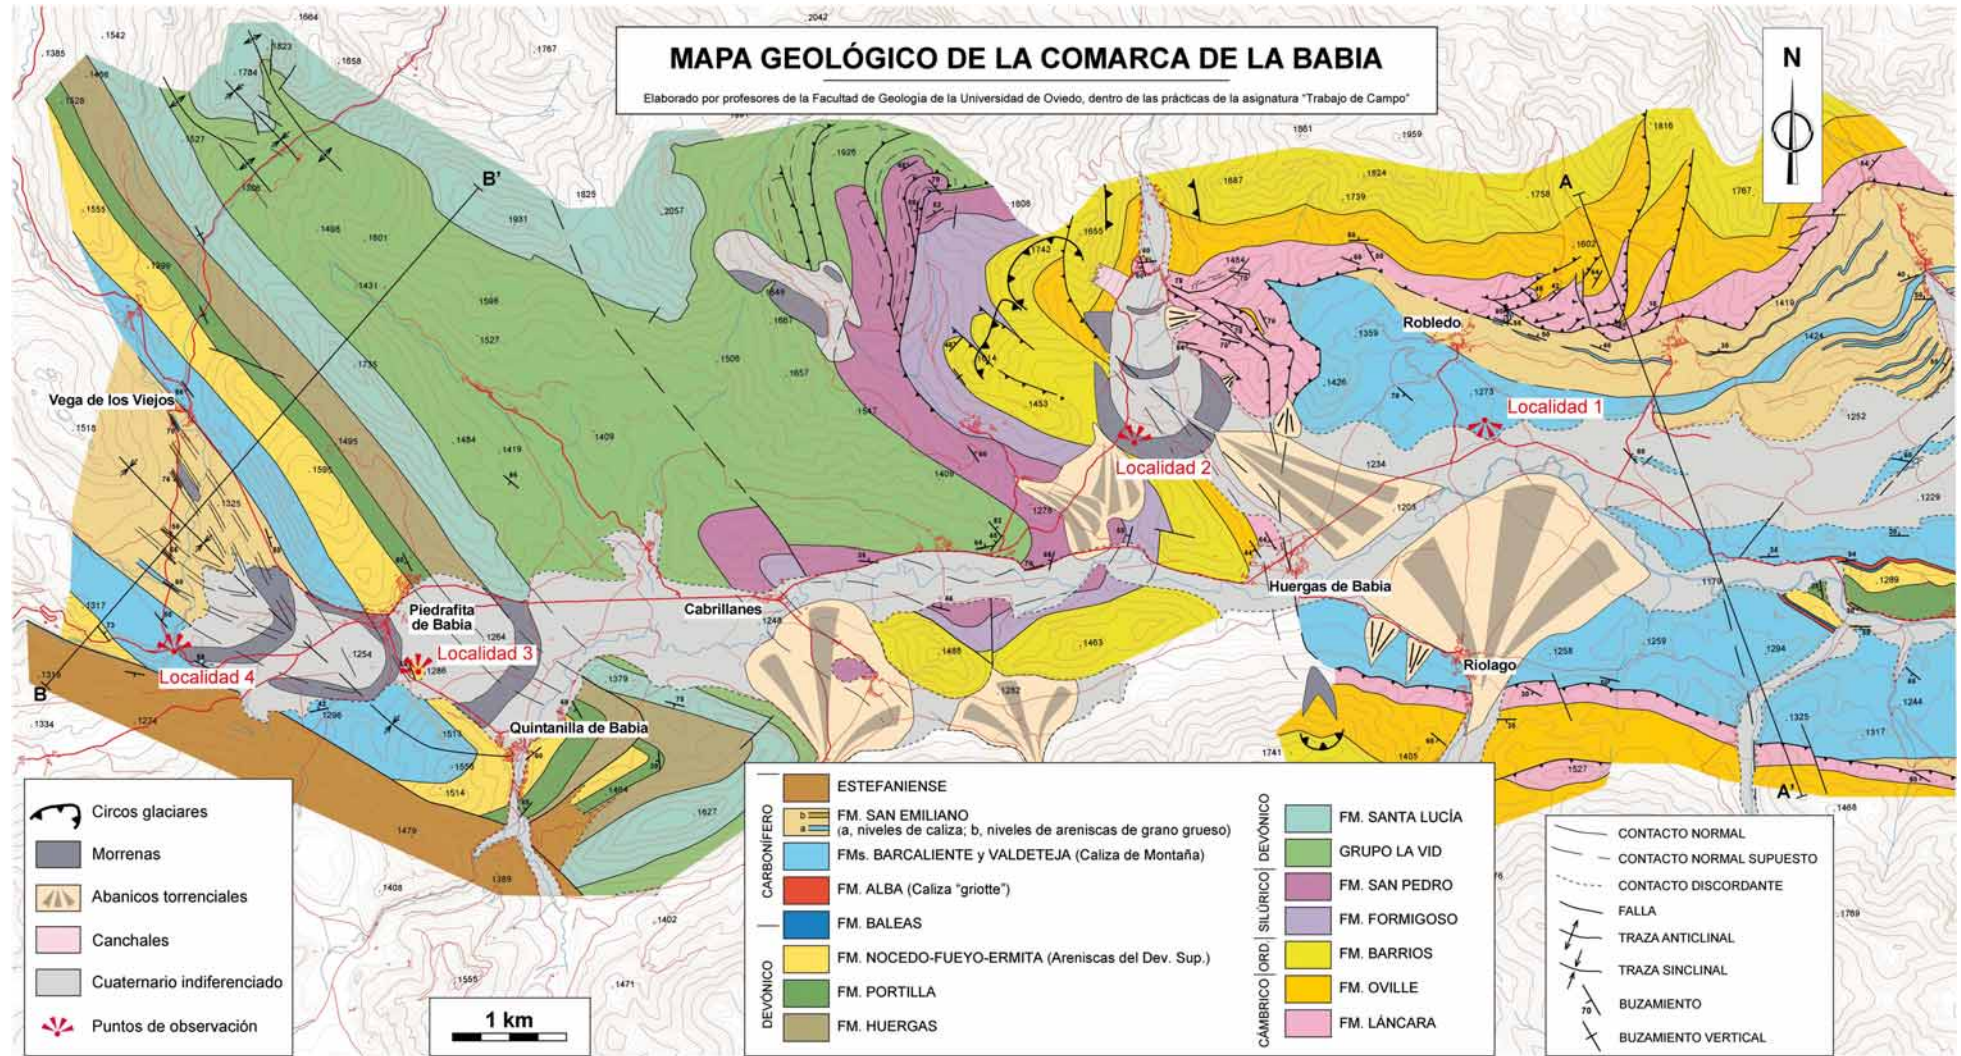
MAPA GEOLÓGICO DE LA COMARCA DE LA BABIA

Elaborado por profesores de la Facultad de Geología de la Universidad de Oviedo, dentro de las prácticas de la asignatura "Trabajo de Campo"

N

B'
A
Robledo
Localidad 1
Localidad 2
Vega de los Viejos
Piedrafita de Babia
Cabrillanes
Huergas de Babia
Localidad 3
Localidad 4
B
Quintanilla de Babia
Riolago
A'

Circos glaciares
Morrenas
Abanicos torrenciales
Canchales
Cuaternario indiferenciado
Puntos de observación

1 km

CARBONÍFERO
ESTEFANIENSE
FM. SAN EMILIANO (a, niveles de caliza; b, niveles de areniscas de grano grueso)
FMs. BARCALIENTE y VALDETEJA (Caliza de Montaña)
FM. ALBA (Caliza "griotte")
FM. BALEAS
DEVÓNICO
FM. NOCEDO-FUEYO-ERMITA (Areniscas del Dev. Sup.)
FM. PORTILLA
FM. HUERGAS

DEVÓNICO
FM. SANTA LUCÍA
GRUPO LA VID
SILÚRICO
FM. SAN PEDRO
FM. FORMIGOSO
ORD.
FM. BARRIOS
CÁMBRICO
FM. OVILLE
FM. LÁNCARA

CONTACTO NORMAL
CONTACTO NORMAL SUPUESTO
CONTACTO DISCORDANTE
FALLA
TRAZA ANTICLINAL
TRAZA SINCLINAL
BUZAMIENTO
BUZAMIENTO VERTICAL